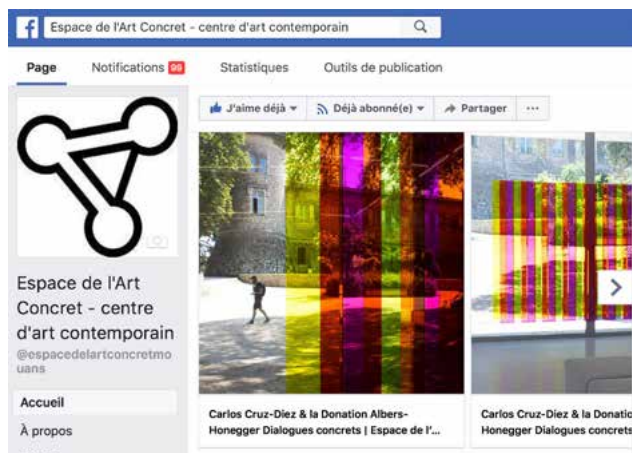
Espace de l'Art Concret - centre d'art contemporain

Page Notifications 99 Statistiques Outils de publication

J'aime déjà Déjà abonné(e) Partager ···

Espace de l'Art Concret - centre d'art contemporain
@espacedelartconcretmouans

Accueil
À propos

Carlos Cruz-Diez & la Donation Albers-Honegger Dialogues concrets | Espace de l'...

Carlos Cruz-Diez & la Donation Honegger Dialogues concrets